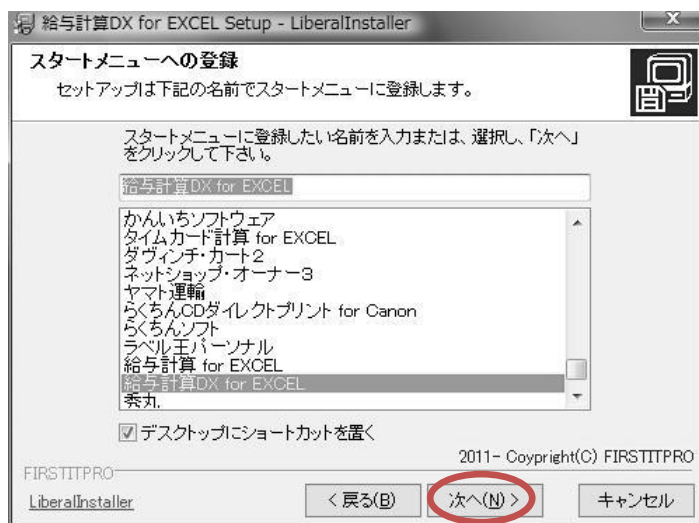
給与計算DX for EXCEL Setup - LiberalInstaller

スタートメニューへの登録

セットアップは下記の名前でスタートメニューに登録します。

スタートメニューに登録したい名前を入力または、選択し、「次へ」をクリックして下さい。

給与計算DX for EXCEL

かんいちソフトウェア
タイムカード計算 for EXCEL
ダヴィンチ・カート2
ネットショップ・オーナー3
ヤマト運輸
らくちんCDダイレクトプリント for Canon
らくちんソフト
ラベル王パーソナル
給与計算 for EXCEL
給与計算DX for EXCEL
秀丸

☑ デスクトップにショートカットを置く

2011- Coypright(C) FIRSTITPRO

FIRSTITPRO

LiberalInstaller

< 戻る(B)

次へ(N) >

キャンセル